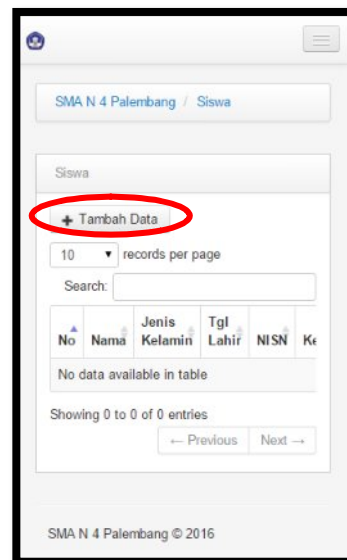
SMA N 4 Palembang / Siswa

Siswa

+ Tambah Data

10 ▾ records per page

Search:

| No | Nama | Jenis Kelamin | Tgl Lahir | NISN | Ke |
|---|---|---|---|---|---|
| No data available in table | | | | | |

Showing 0 to 0 of 0 entries

← Previous Next →

SMA N 4 Palembang © 2016